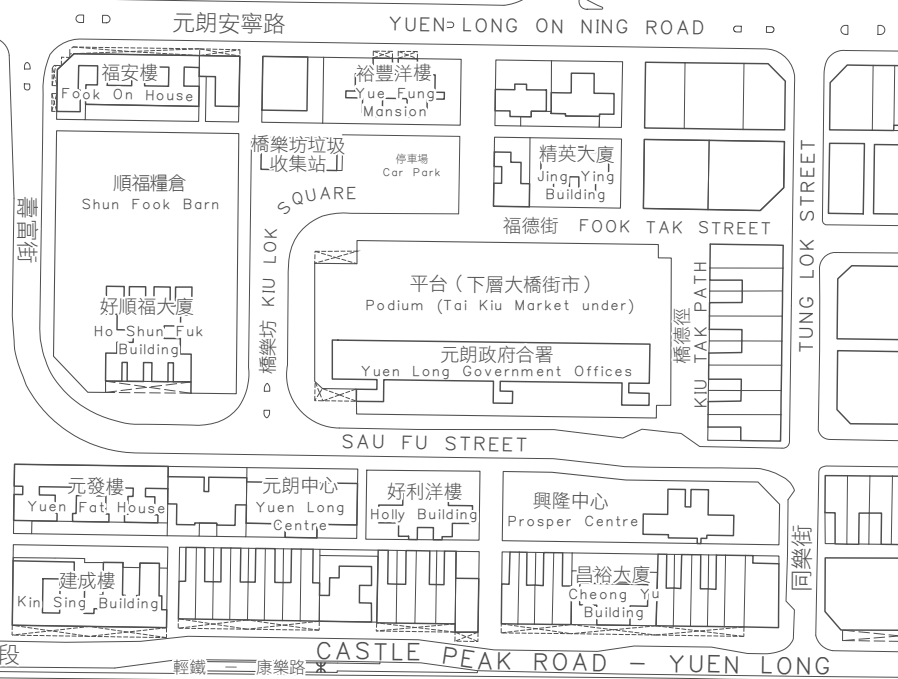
元朗安寧路 YUEN LONG ON NING ROAD

福安樓
Fook On House

裕豐洋樓
Yue Fung Mansion

橋樂坊垃圾收集站

停車場
Car Park

精英大廈
Jing Ying Building

順福糧倉
Shun Fook Barn

SQUARE

福德街 FOOK TAK STREET

壽富街

平台（下層大橋街市）
Podium (Tai Kiu Market under)

橋樂坊 KIU LOK

好順福大廈
Ho Shun Fuk Building

元朗政府合署
Yuen Long Government Offices

橋德徑 KIU TAK PATH

TUNG LOK STREET

SAU FU STREET

元發樓
Yuen Fat House

元朗中心
Yuen Long Centre

好利洋樓
Holly Building

興隆中心
Prosper Centre

同樂街

建成樓
Kin Sing Building

昌裕大廈
Cheong Yu Building

段

輕鐵 康樂路

CASTLE PEAK ROAD – YUEN LONG